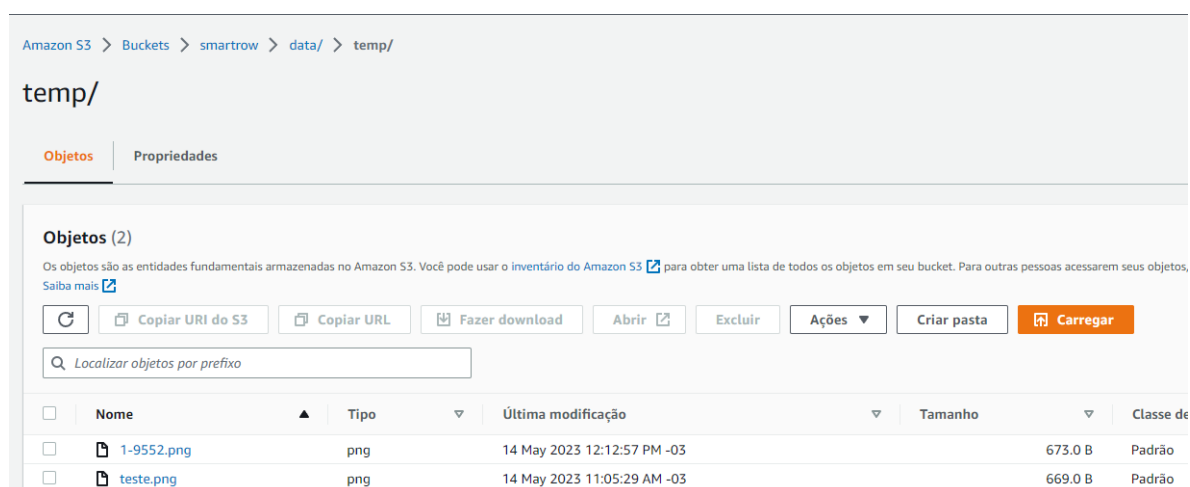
Amazon S3 > Buckets > smartrow > data/ > temp/

temp/

Objetos | Propriedades

Objetos (2)

Os objetos são as entidades fundamentais armazenadas no Amazon S3. Você pode usar o inventário do Amazon S3 para obter uma lista de todos os objetos em seu bucket. Para outras pessoas acessarem seus objetos,
Saiba mais

Copiar URI do S3 | Copiar URL | Fazer download | Abrir | Excluir | Ações | Criar pasta | Carregar

Localizar objetos por prefixo

| | Nome | Tipo | Última modificação | Tamanho | Classe de |
|---|---|---|---|---|---|
| | 1-9552.png | png | 14 May 2023 12:12:57 PM -03 | 673.0 B | Padrão |
| | teste.png | png | 14 May 2023 11:05:29 AM -03 | 669.0 B | Padrão |